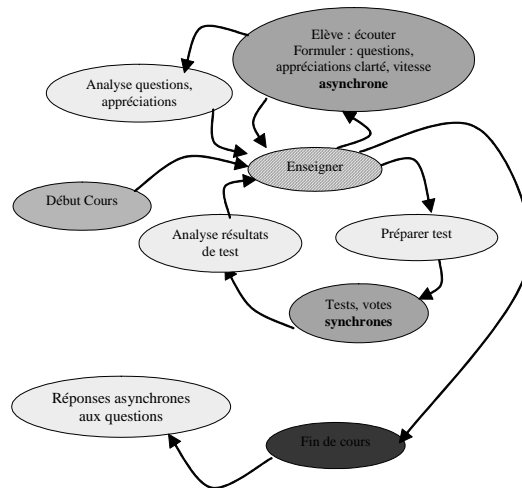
Elève : écouter
Formuler : questions, appréciations clarté, vitesse
**asynchrone**

Analyse questions, appréciations

Enseigner

Début Cours

Analyse résultats de test

Préparer test

Tests, votes
**synchrones**

Réponses asynchrones aux questions

Fin de cours